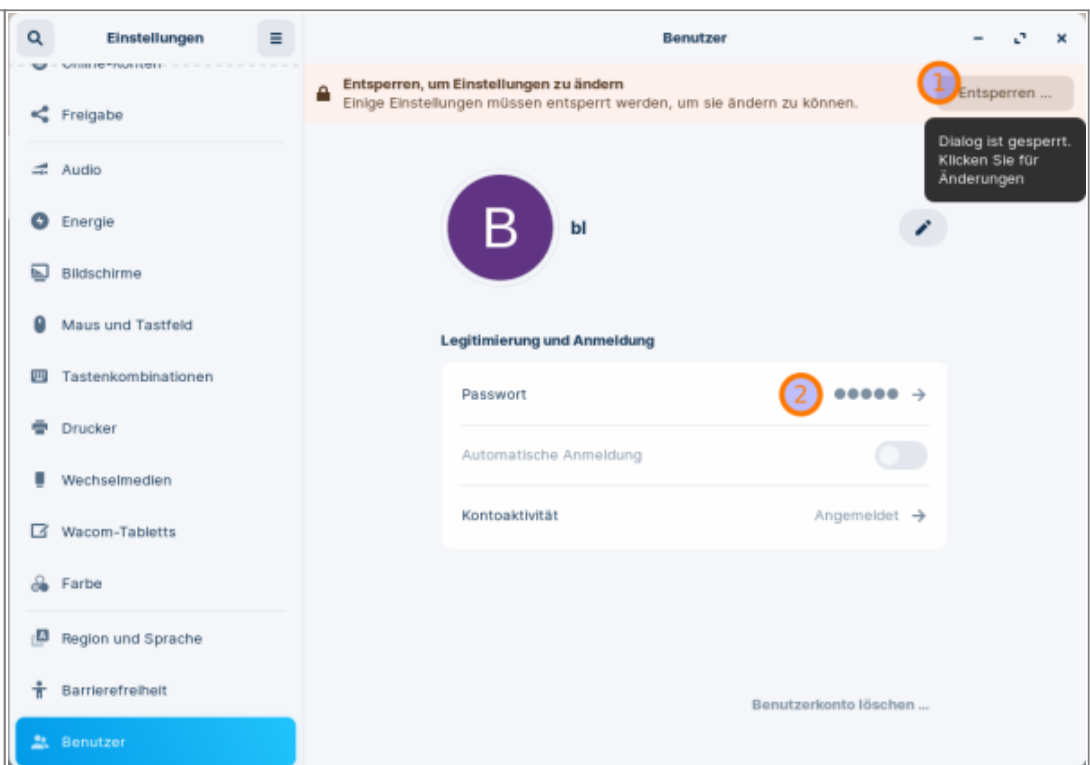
Einstellungen

Online-Konten

Freigabe

Audio

Energie

Bildschirme

Maus und Tastfeld

Tastenkombinationen

Drucker

Wechselmedien

Wacom-Tabletts

Farbe

Region und Sprache

Barrierefreiheit

Benutzer

Benutzer

Entsperren, um Einstellungen zu ändern
Einige Einstellungen müssen entsperrt werden, um sie ändern zu können.

1

Entsperren …

Dialog ist gesperrt. Klicken Sie für Änderungen

B

bl

Legitimierung und Anmeldung

Passwort

2

●●●●●

Automatische Anmeldung

Kontoaktivität

Angemeldet

Benutzerkonto löschen …